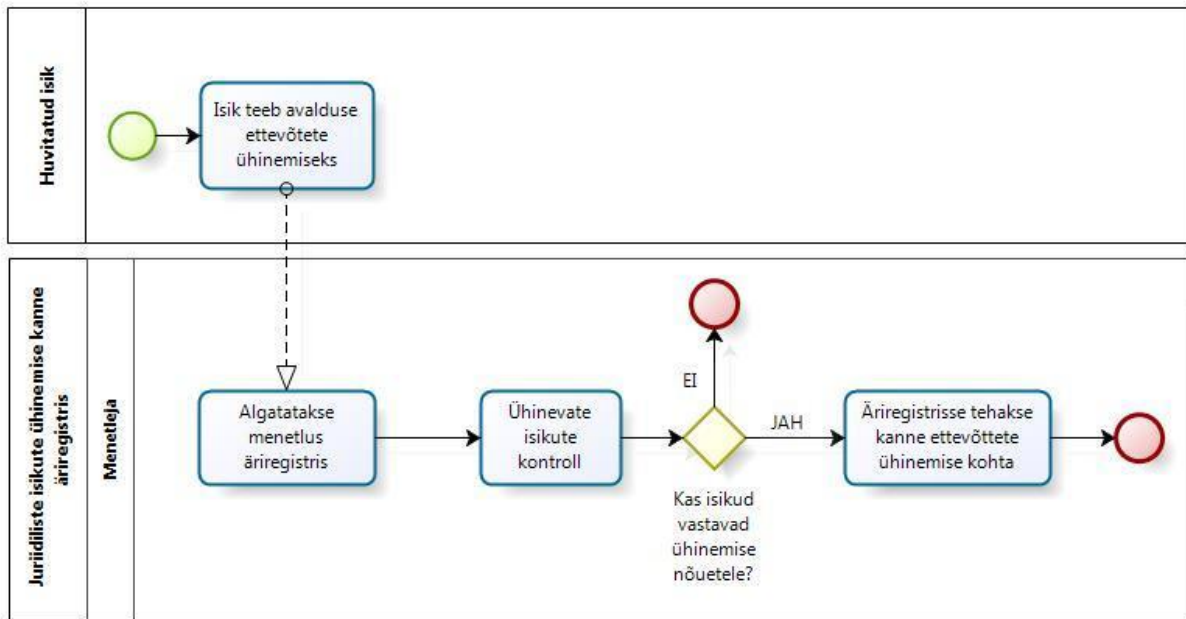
Huvitatud isik

Isik teeb avalduse ettevõtete ühinemiseks

Juriidiliste isikute ühinemise kanne äriregistris

Menetleja

Algatatakse menetlus äriregistris

Ühinevate isikute kontroll

EI

JAH

Kas isikud vastavad ühinemise nõuetele?

Äriregistrisse tehakse kanne ettevõttete ühinemise kohta